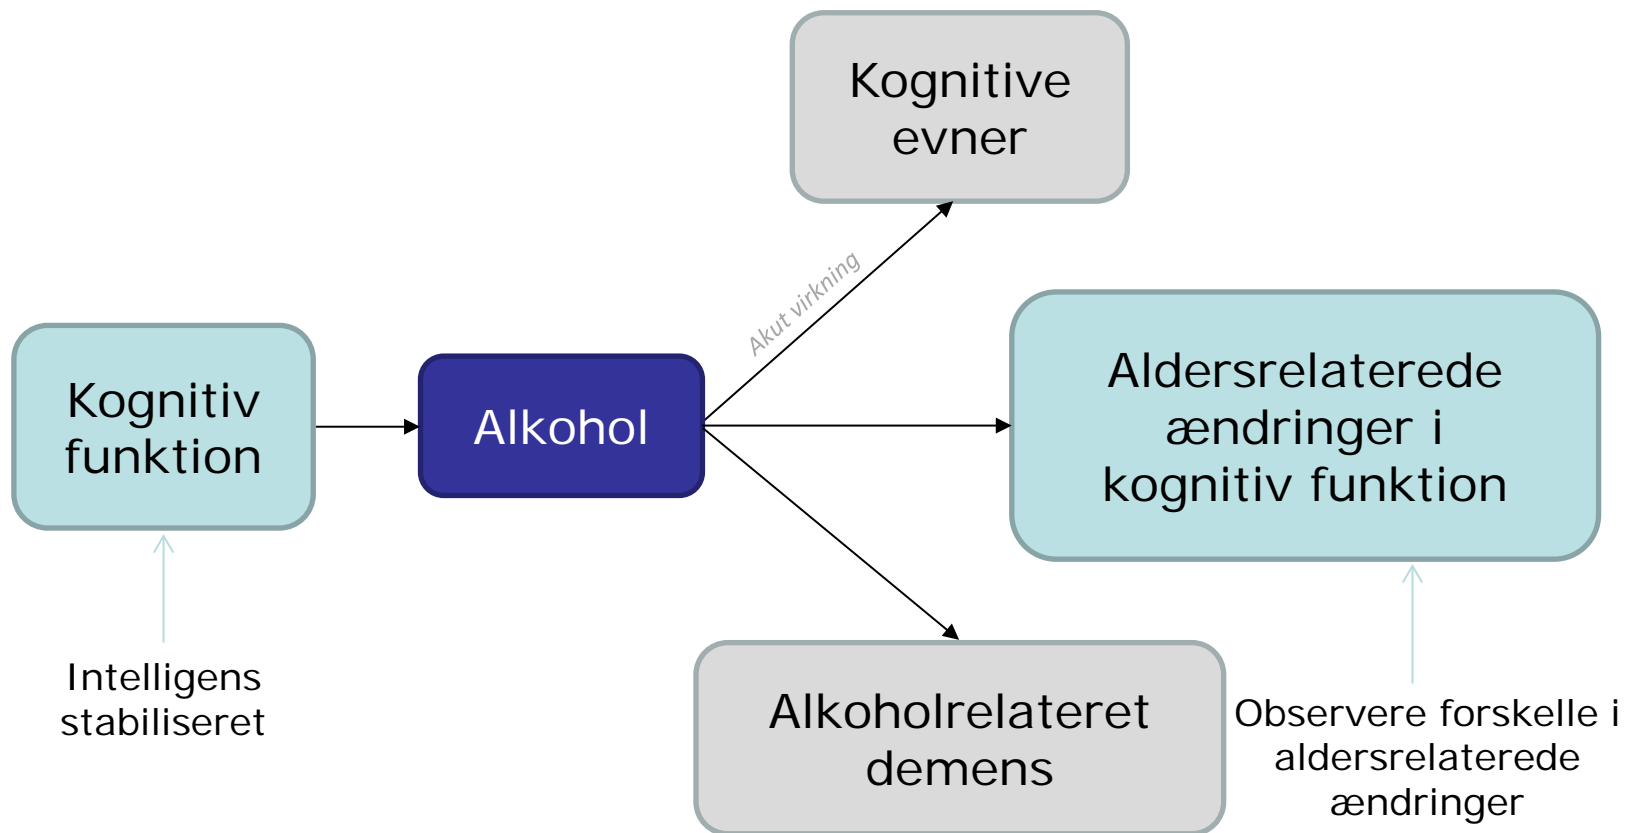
Kognitive evner

Akut virkning

Kognitiv funktion

Alkohol

Aldersrelaterede ændringer i kognitiv funktion

Intelligens stabiliseret

Alkoholrelateret demens

Observere forskelle i aldersrelaterede ændringer